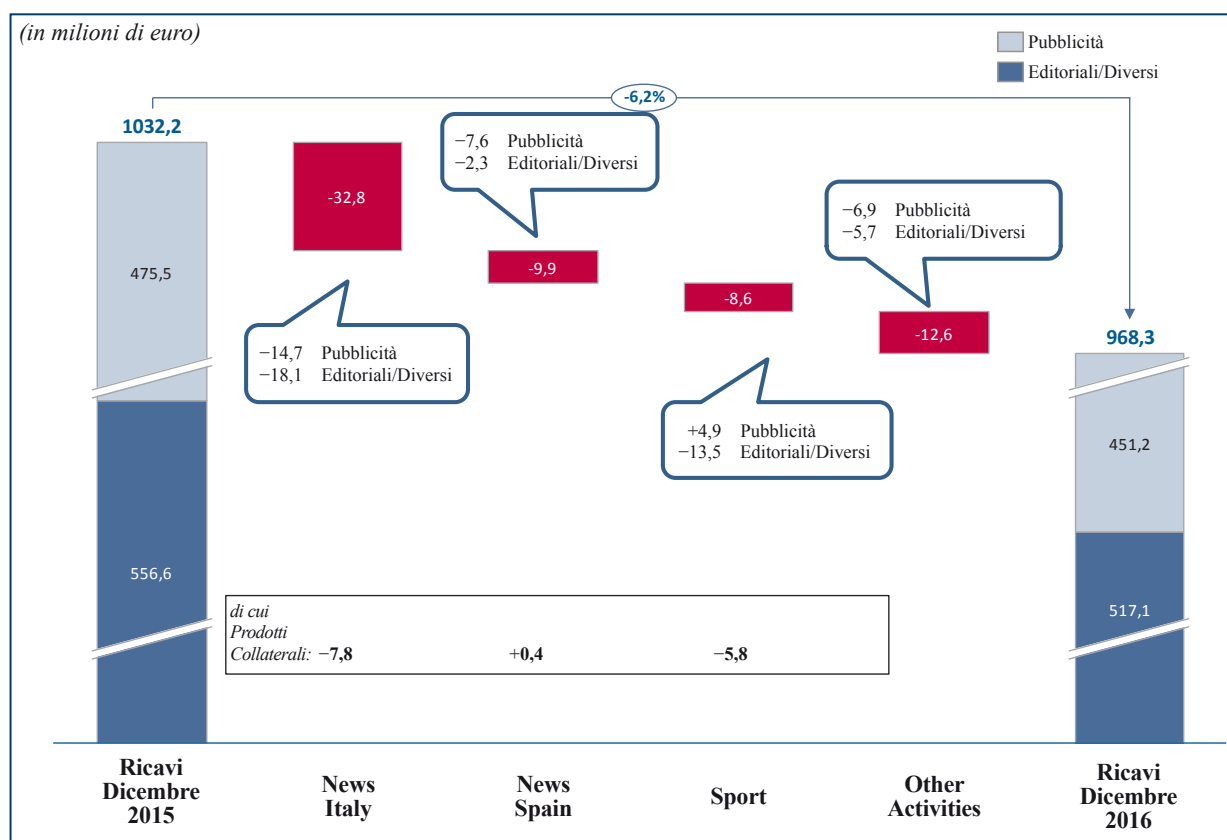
(in milioni di euro)

Pubblicità
Editoriali/Diversi

-6,2%

1032,2

475,5

556,6

-32,8

−14,7 Pubblicità
−18,1 Editoriali/Diversi

−7,6 Pubblicità
−2,3 Editoriali/Diversi

-9,9

-8,6

+4,9 Pubblicità
−13,5 Editoriali/Diversi

−6,9 Pubblicità
−5,7 Editoriali/Diversi

-12,6

968,3

451,2

517,1

di cui
Prodotti
Collaterali: −7,8 +0,4 −5,8

Ricavi Dicembre 2015

News Italy

News Spain

Sport

Other Activities

Ricavi Dicembre 2016